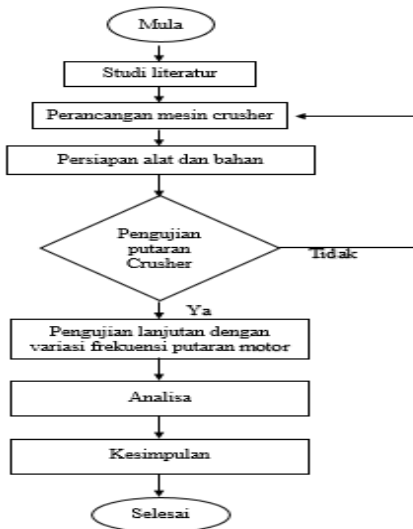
Mula

Studi literatur

Perancangan mesin crusher

Persiapan alat dan bahan

Pengujian putaran Crusher

Tidak

Ya

Pengujian lanjutan dengan variasi frekuensi putaran motor

Analisa

Kesimpulan

Selesai